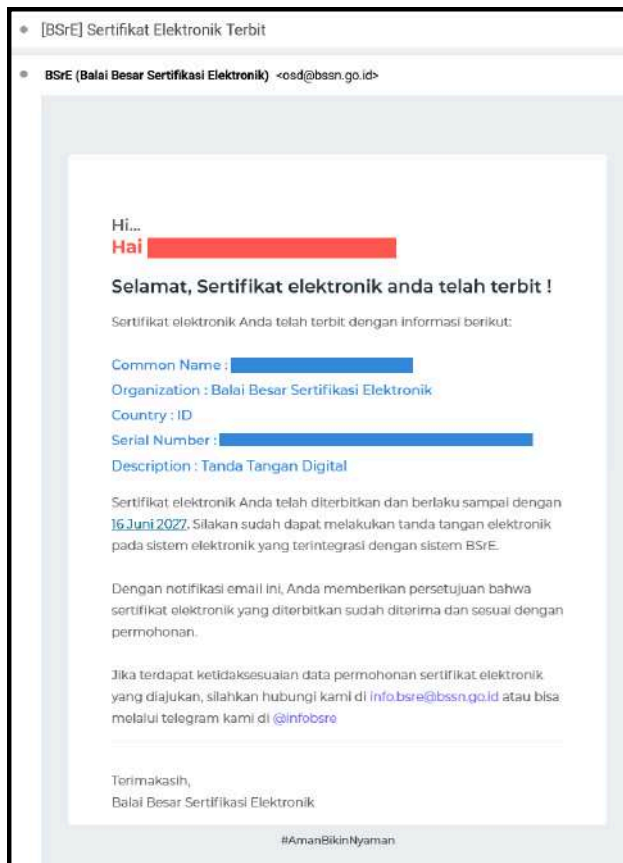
[BSrE] Sertifikat Elektronik Terbit

BSrE (Balai Besar Sertifikasi Elektronik) <osd@bssn.go.id>

Hi...
Hai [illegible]

Selamat, Sertifikat elektronik anda telah terbit !

Sertifikat elektronik Anda telah terbit dengan informasi berikut:

Common Name : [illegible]
Organization : Balai Besar Sertifikasi Elektronik
Country : ID
Serial Number : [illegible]
Description : Tanda Tangan Digital

Sertifikat elektronik Anda telah diterbitkan dan berlaku sampai dengan 16 Juni 2027. Silakan sudah dapat melakukan tanda tangan elektronik pada sistem elektronik yang terintegrasi dengan sistem BSrE.

Dengan notifikasi email ini, Anda memberikan persetujuan bahwa sertifikat elektronik yang diterbitkan sudah diterima dan sesuai dengan permohonan.

Jika terdapat ketidaksesuaian data permohonan sertifikat elektronik yang diajukan, silahkan hubungi kami di info.bsre@bssn.go.id atau bisa melalui telegram kami di @infobsre

Terimakasih,
Balai Besar Sertifikasi Elektronik

#AmanBikinNyaman